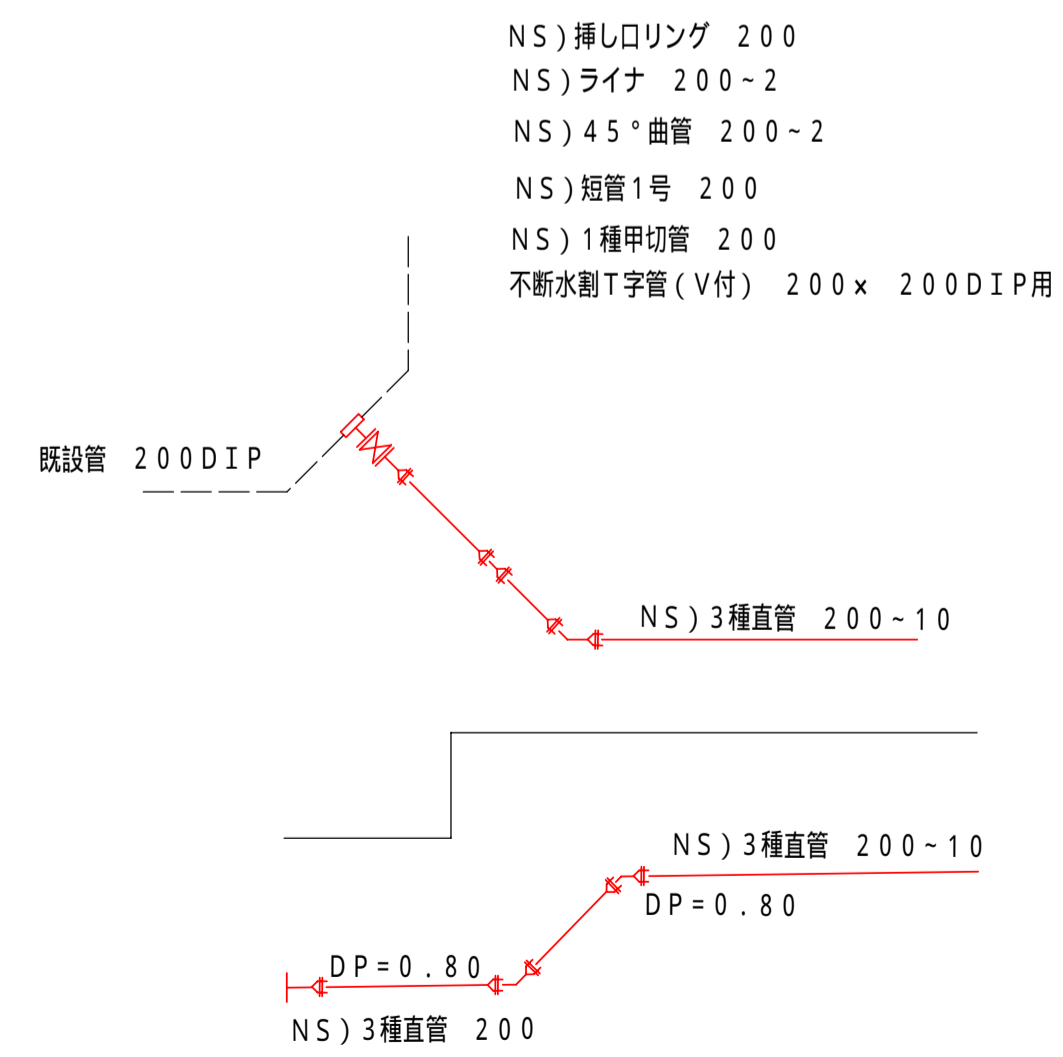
NS）挿し口リング　200
NS）ライナ　200~2
NS）45°曲管　200~2
NS）短管1号　200
NS）1種甲切管　200
不断水割T字管（V付）　200x　200DIP用

既設管　200DIP

NS）3種直管　200~10

NS）3種直管　200~10
DP=0.80

DP=0.80
NS）3種直管　200